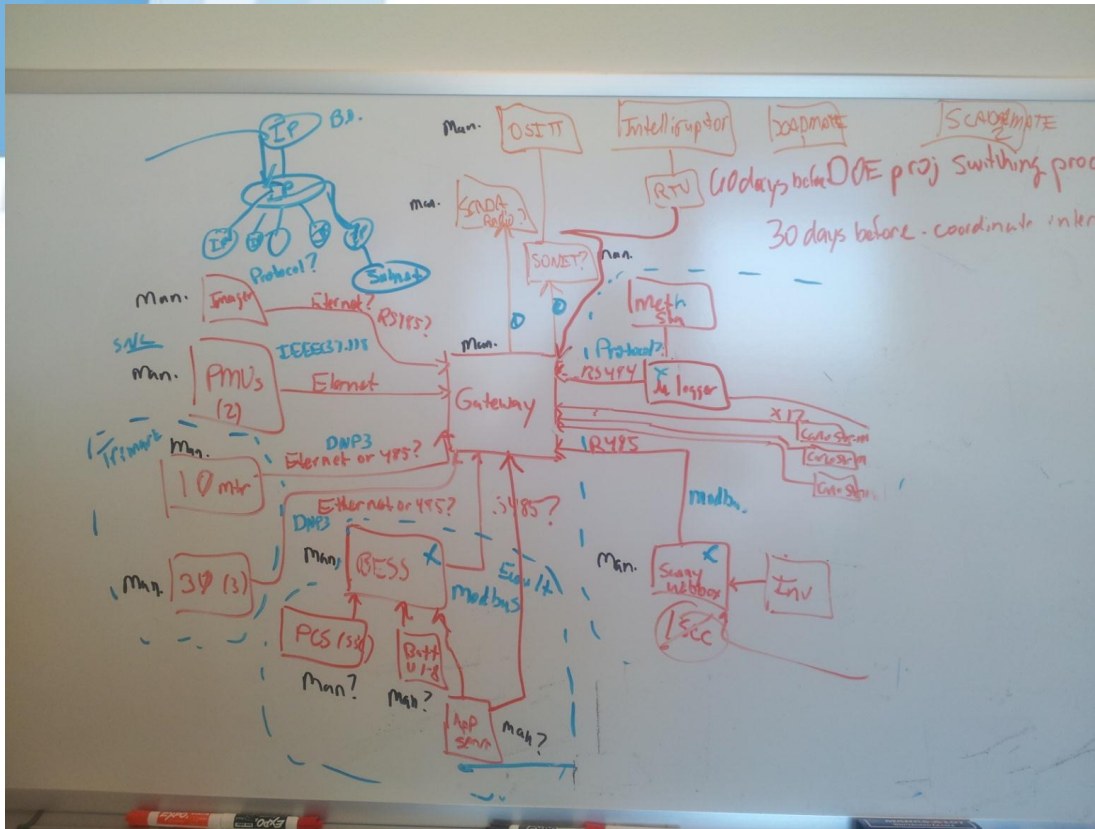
IP
B.D.
IP
IP
IP
Protocol?
Subnet
Man. OSITT
Intellirupter
Loadmate
SCADAMATE 2
RTU
60 days before DOE proj switching proc
30 days before - coordinate inter
man. SCADA Radio?
SONET?
Man.
Man. Imager
Ethernet?
RS485?
SNL
Man. PMUs (2)
IEEE37.118
Elernet
Man.
Gateway
Meth Stn
Protocol?
RS484
Data logger
X12
Conc Stn
Conc Stn
Conc Stn
Trimark
Man. 1Ø mtr
DNP3
Elernet or 485?
RS485
Ethernet or 485?
RS485?
DNP3
Man. 3Ø (3)
Man. BESS
Modbus
Ecault
Modbus
Man.
Sunny webbox
Inv
IECC
PCS (SSI)
Batt U1-8
Man?
Man?
App Serv
Man?